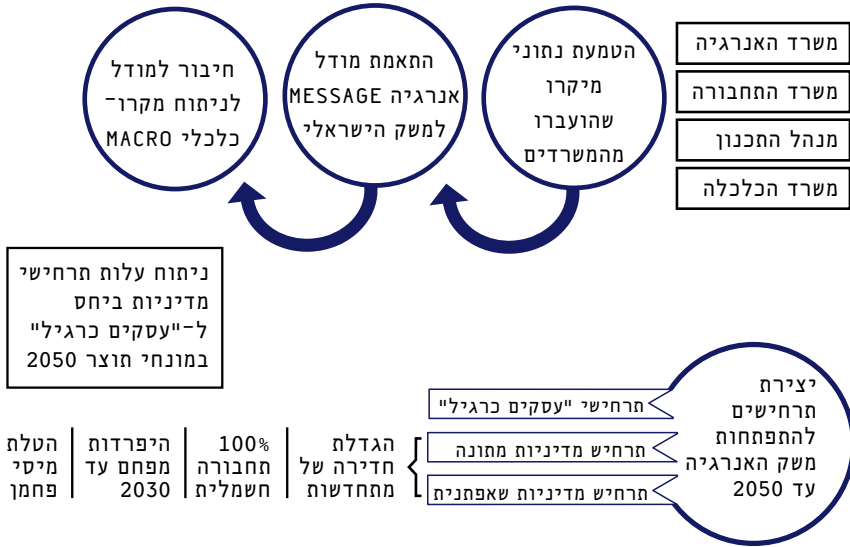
משרד האנרגיה

משרד התחבורה

מנהל התכנון

משרד הכלכלה

הטמעת נתוני מיקרו שהועברו מהמשרדים

התאמת מודל אנרגיה MESSAGE למשק הישראלי

חיבור למודל לניתוח מקרו־ כלכלי MACRO

ניתוח עלות תרחישי מדיניות ביחס ל־"עסקים כרגיל" במונחי תוצר 2050

יצירת תרחישים להתפתחות משק האנרגיה עד 2050

תרחישי "עסקים כרגיל"

תרחיש מדיניות מתונה

תרחיש מדיניות שאפתנית

הגדלת חדירה של מתחדשות

100% תחבורה חשמלית

היפרדות מפחם עד 2030

הטלת מיסי פחמן